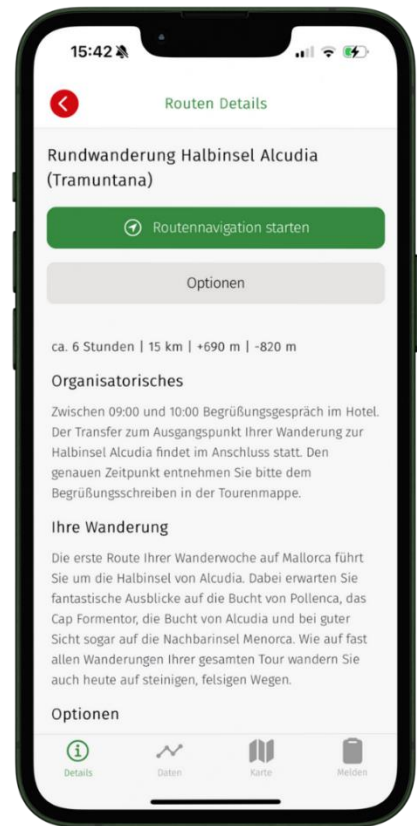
15:42

Routen Details

Rundwanderung Halbinsel Alcudia (Tramuntana)

Routennavigation starten

Optionen

ca. 6 Stunden | 15 km | +690 m | -820 m

Organisatorisches

Zwischen 09:00 und 10:00 Begrüßungsgespräch im Hotel. Der Transfer zum Ausgangspunkt Ihrer Wanderung zur Halbinsel Alcudia findet im Anschluss statt. Den genauen Zeitpunkt entnehmen Sie bitte dem Begrüßungsschreiben in der Tourenmappe.

Ihre Wanderung

Die erste Route Ihrer Wanderwoche auf Mallorca führt Sie um die Halbinsel von Alcudia. Dabei erwarten Sie fantastische Ausblicke auf die Bucht von Pollenca, das Cap Formentor, die Bucht von Alcudia und bei guter Sicht sogar auf die Nachbarinsel Menorca. Wie auf fast allen Wanderungen Ihrer gesamten Tour wandern Sie auch heute auf steinigen, felsigen Wegen.

Optionen

Details Daten Karte Melden